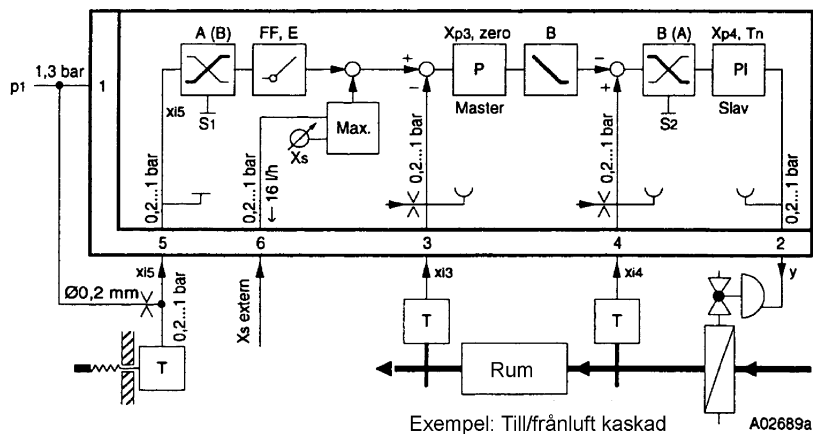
p1 1,3 bar 1

A (B) FF, E Xp3, zero B B (A) Xp4, Tn

xi5 S1 Max. Xs + − P Master − + S2 PI Slav

0,2...1 bar 0,2...1 bar ← 16 l/h 0,2...1 bar 0,2...1 bar 0,2...1 bar

5 6 3 4 2

xi5 0,2...1 bar Ø0,2 mm Xs extern xi3 xi4 y

T 0,2...1 bar T T

Rum

Exempel: Till/frånluft kaskad A02689a